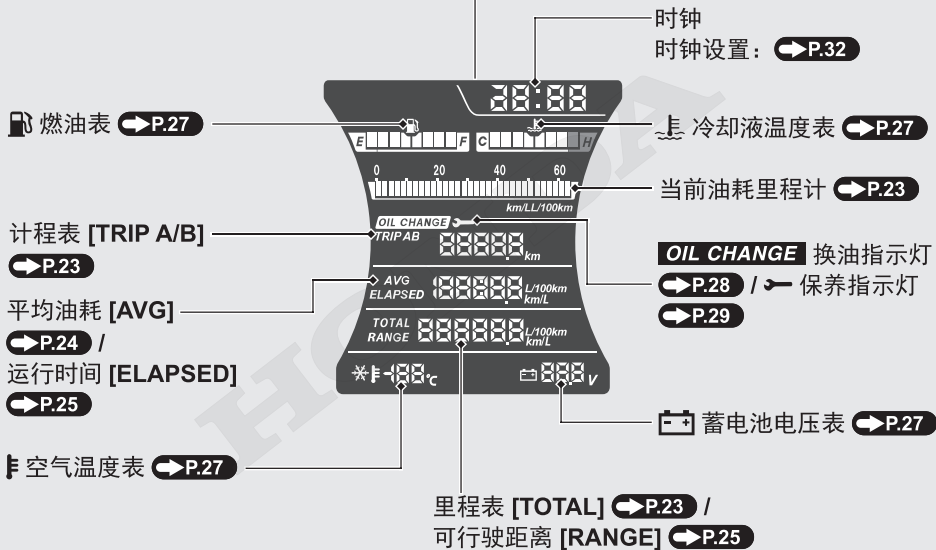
时钟

时钟设置：P.32

燃油表 P.27

冷却液温度表 P.27

88:88

E F C H

0 20 40 60

km/LL/100km

当前油耗里程计 P.23

计程表 [TRIP A/B] P.23

OIL CHANGE

TRIP AB

88888 km

OIL CHANGE 换油指示灯 P.28 / 保养指示灯 P.29

AVG ELAPSED 88888 L/100km km/L

平均油耗 [AVG] P.24 / 运行时间 [ELAPSED] P.25

TOTAL RANGE 888888 L/100km km/L

-88 °C

888 V

蓄电池电压表 P.27

空气温度表 P.27

里程表 [TOTAL] P.23 / 可行驶距离 [RANGE] P.25

HONDA